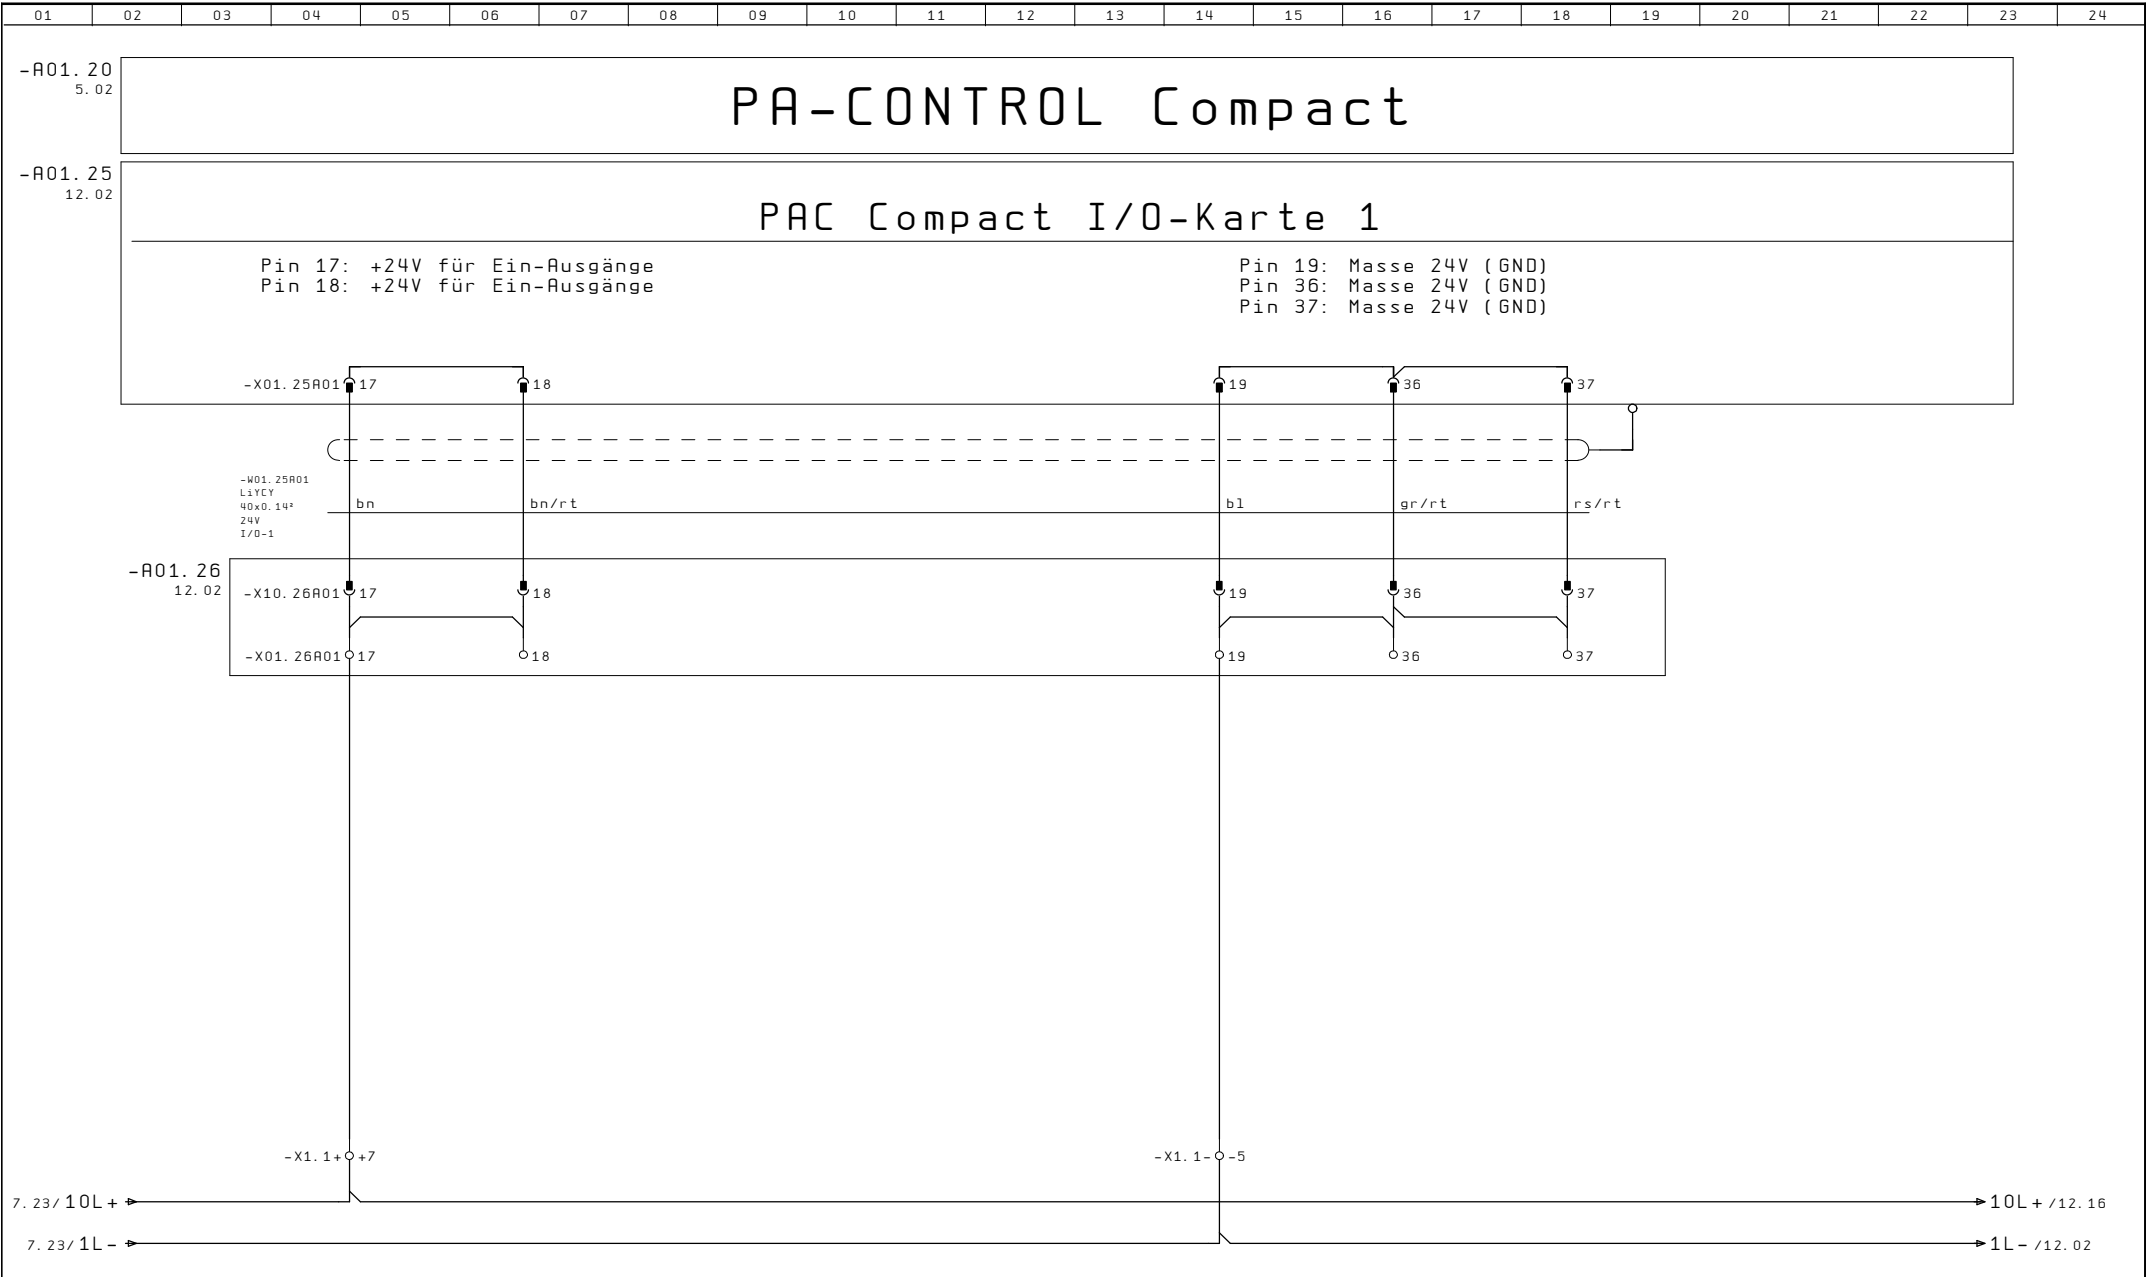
| 01 | 02 | 03 | 04 | 05 | 06 | 07 | 08 | 09 | 10 | 11 | 12 | 13 | 14 | 15 | 16 | 17 | 18 | 19 | 20 | 21 | 22 | 23 | 24 |
|---|---|---|---|---|---|---|---|---|---|---|---|---|---|---|---|---|---|---|---|---|---|---|---|

-A01.20
5.02

PA-CONTROL Compact

-A01.25
12.02

PAC Compact I/O-Karte 1

Pin 17: +24V für Ein-Ausgänge
Pin 18: +24V für Ein-Ausgänge

Pin 19: Masse 24V (GND)
Pin 36: Masse 24V (GND)
Pin 37: Masse 24V (GND)

-X01.25A01 17 18 19 36 37

-W01.25A01
LiYCY
40x0.14²
24V
I/O-1

bn bn/rt bl gr/rt rs/rt

-A01.26
12.02

-X10.26A01 17 18 19 36 37

-X01.26A01 17 18 19 36 37

-X1.1+ +7

-X1.1- -5

7.23/10L+

10L+/12.16

7.23/1L-

1L-/12.02